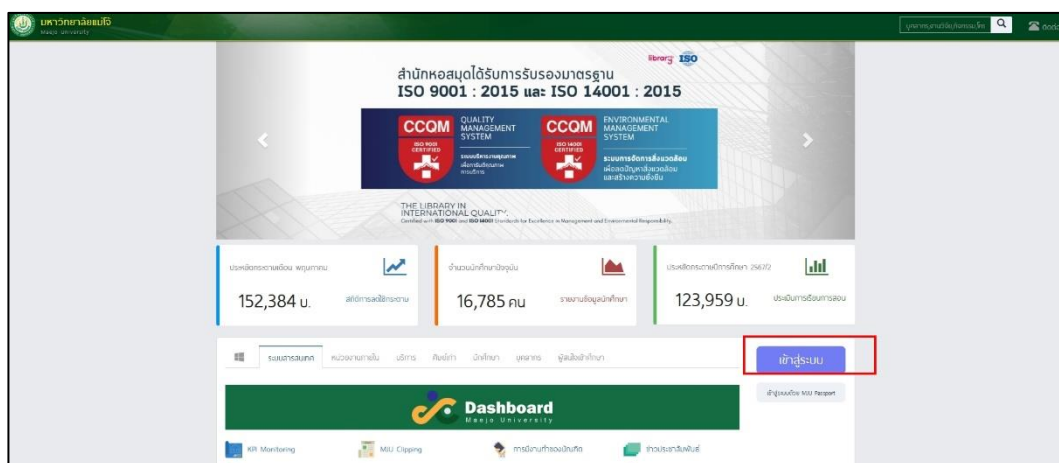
มหาวิทยาลัยแม่โจ้
Maejo University

ติดต่อ

library ISO

สำนักหอสมุดได้รับการรับรองมาตรฐาน
ISO 9001 : 2015 และ ISO 14001 : 2015

CCQM QUALITY MANAGEMENT SYSTEM
ISO 9001 CERTIFIED
ระบบบริหารงานคุณภาพ

CCQM ENVIRONMENTAL MANAGEMENT SYSTEM
ISO 14001 CERTIFIED
ระบบการจัดการสิ่งแวดล้อม เพื่อลดปัญหาสิ่งแวดล้อม และสร้างความยั่งยืน

THE LIBRARY IN INTERNATIONAL QUALITY
Certified with ISO 9001 and ISO 14001 Standards for Excellence in Management and Environmental Responsibility.

ประเมินการมาตรฐาน พฤษภาคม
152,384 บ.
สถิติการเข้าใช้งาน

จำนวนนักศึกษาปัจจุบัน
16,785 คน
รายงานข้อมูลนักศึกษา

ประเมินการมาตรฐานการศึกษา 2567/2
123,959 บ.
ประเมินการเรียนการสอน

ระบบสารสนเทศ หน่วยงานภายใน บริการ ศิษย์เก่า นักศึกษา บุคลากร ผู้สนใจเข้าศึกษา

เข้าสู่ระบบ

เข้าสู่ระบบด้วย MJU Passport

Dashboard
Maejo University

KR Monitoring
MJU Clipping
การเบิกจ่ายของบัณฑิต
ข่าวประชาสัมพันธ์